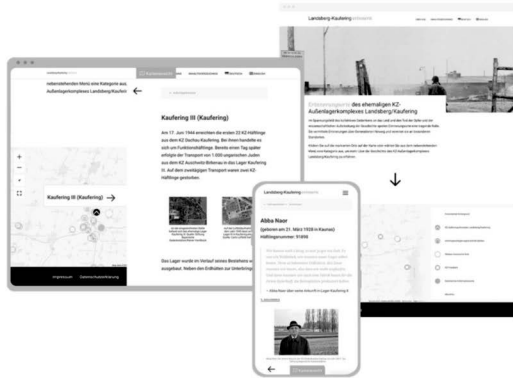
nebenstehenden Menü eine Kategorie aus Außenlagerkomplexes Landsberg/Kaufering

Kaufering III (Kaufering)

Am 17. Juni 1944 erreichten die ersten 23 KZ-Häftlinge aus dem KZ Dachau Kaufering. Bei ihnen handelte es sich um Funktionshäftlinge. Bereits einen Tag später erfolgte der Transport von 1.000 ungarischen Juden aus dem KZ Auschwitz-Birkenau in das Lager Kaufering III. Auf dem zweitägigen Transport waren zwei KZ-Häftlinge gestorben.

Das Lager wurde im Verlauf seines Bestehens

Kaufering III (Kaufering)

Landsberg-Kaufering

Erinnerungsorte des ehemaligen KZ-Außenlagerkomplexes Landsberg/Kaufering

Landsberg-Kaufering

Abba Naor
(geboren am 21. März 1928 in Kaunas)
Häftlingsnummer: 81808

Abba Naor über seine Ankunft im Lager Kaufering II